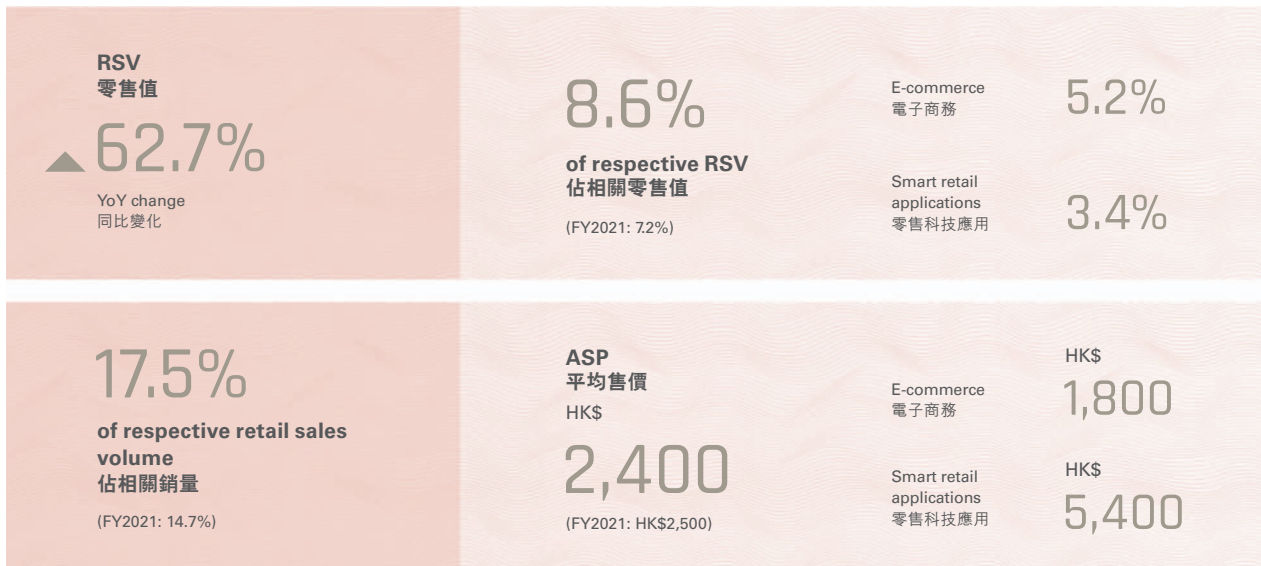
RSV
零售值

▲62.7%

YoY change
同比變化

8.6%

of respective RSV
佔相關零售值

(FY2021: 7.2%)

E-commerce
電子商務

5.2%

Smart retail applications
零售科技應用

3.4%

17.5%

of respective retail sales volume
佔相關銷量

(FY2021: 14.7%)

ASP
平均售價

HK$

2,400

(FY2021: HK$2,500)

E-commerce
電子商務

HK$

1,800

Smart retail applications
零售科技應用

HK$

5,400